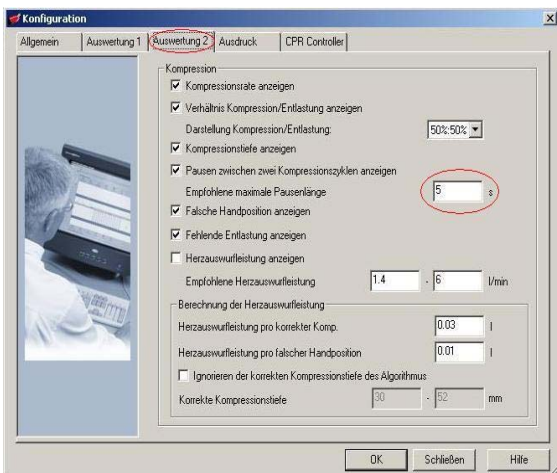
Konfiguration

Allgemein | Auswertung 1 | Auswertung 2 | Ausdruck | CPR Controller

Kompression

Kompressionsrate anzeigen

Verhältnis Kompression/Entlastung anzeigen

Darstellung Kompression/Entlastung: 50%:50%

Kompressionstiefe anzeigen

Pausen zwischen zwei Kompressionszyklen anzeigen

Empfohlene maximale Pausenlänge 5 s

Falsche Handposition anzeigen

Fehlende Entlastung anzeigen

Herzauswurfleistung anzeigen

Empfohlene Herzauswurfleistung 1.4 - 6 l/min

Berechnung der Herzauswurfleistung

Herzauswurfleistung pro korrekter Komp. 0.03 l

Herzauswurfleistung pro falscher Handposition 0.01 l

Ignorieren der korrekten Kompressionstiefe des Algorithmus

Korrekte Kompressionstiefe 30 - 52 mm

OK Schließen Hilfe